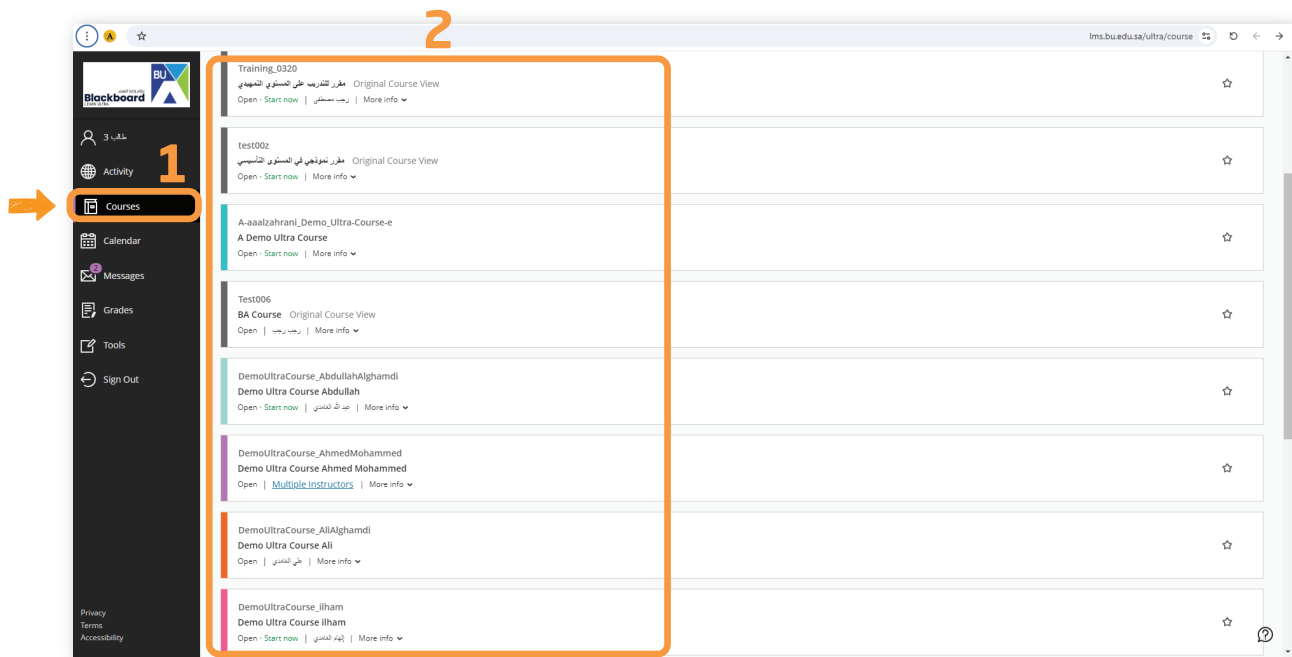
lms.bu.edu.sa/ultra/course

2

BU
جامعة الباحة
Blackboard
LEARN ULTRA

طالب 3

Activity

1

Courses

Calendar

Messages

Grades

Tools

Sign Out

Privacy
Terms
Accessibility

Training_0320
مقرر للتدريب على المستوى التمهيدي Original Course View
Open · Start now | رجب مصطفى | More info

test00z
مقرر نموذجي في المستوى التأسيسي Original Course View
Open · Start now | More info

A-aaalzahrani_Demo_Ultra-Course-e
A Demo Ultra Course
Open · Start now | More info

Test006
BA Course Original Course View
Open | رجب رجب | More info

DemoUltraCourse_AbdullahAlghamdi
Demo Ultra Course Abdullah
Open · Start now | عبد الله الغامدي | More info

DemoUltraCourse_AhmedMohammed
Demo Ultra Course Ahmed Mohammed
Open | Multiple Instructors | More info

DemoUltraCourse_AliAlghamdi
Demo Ultra Course Ali
Open | علي الغامدي | More info

DemoUltraCourse_ilham
Demo Ultra Course ilham
Open · Start now | إلهام الغامدي | More info